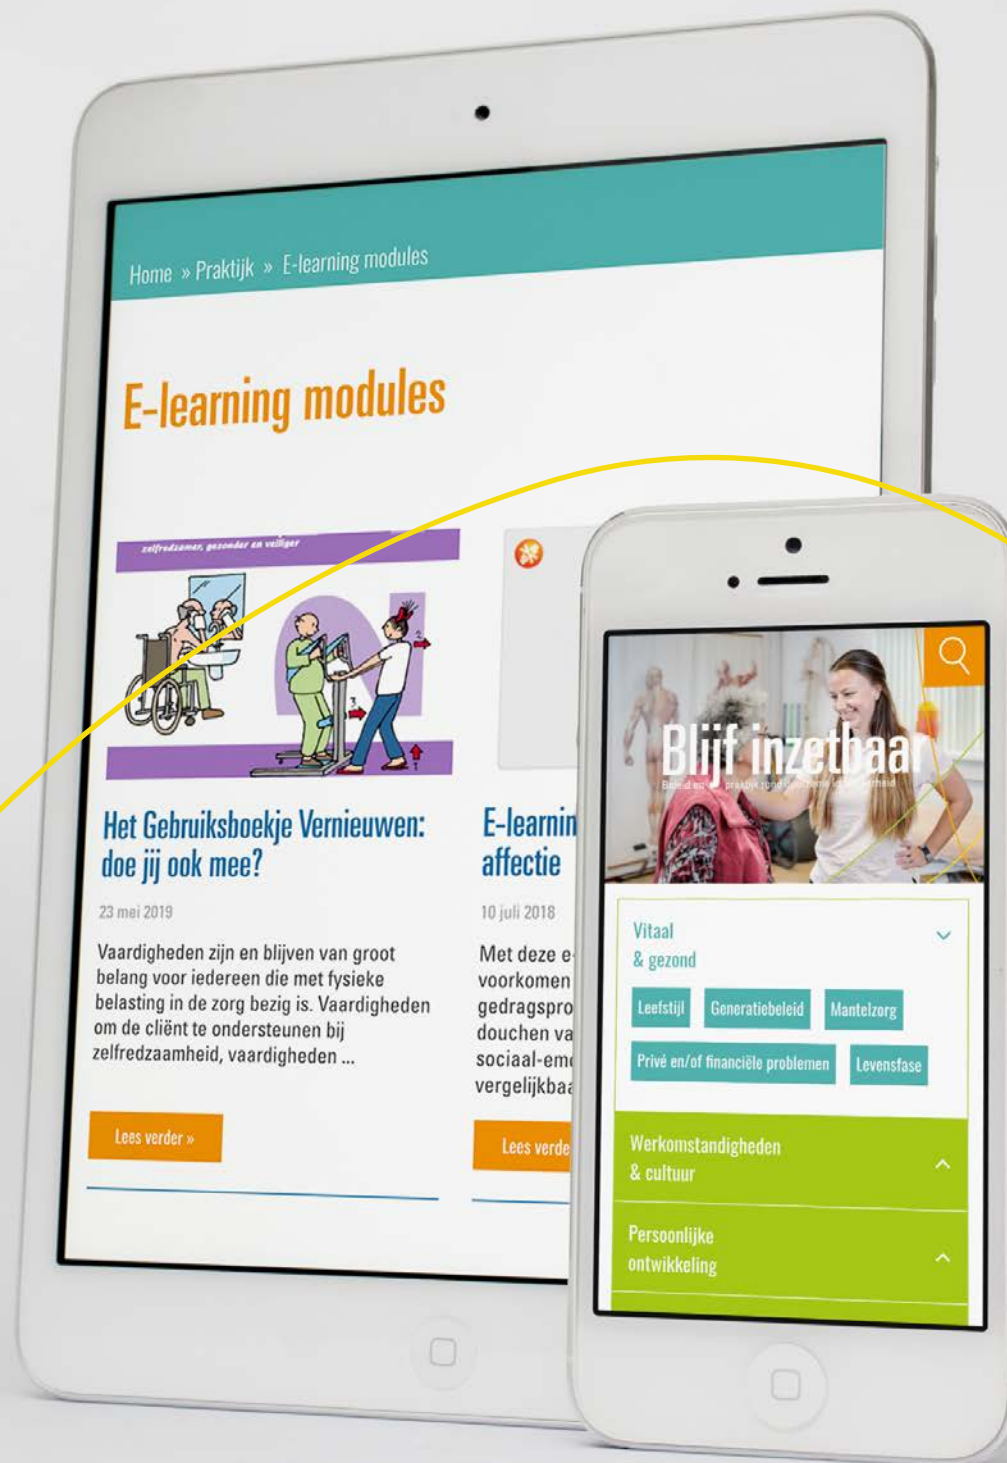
Home » Praktijk » E-learning modules

E-learning modules

zelfredzamer, gezonder en veiliger

Het Gebruiksboekje Vernieuwen: doe jij ook mee?

23 mei 2019

Vaardigheden zijn en blijven van groot belang voor iedereen die met fysieke belasting in de zorg bezig is. Vaardigheden om de cliënt te ondersteunen bij zelfredzaamheid, vaardigheden ...

Lees verder »

E-learnin affectie

10 juli 2018

Met deze e voorkomen gedragspro douchen va sociaal-em vergelijkbaa

Lees verde

Blijf inzetbaar

Beleid en praktijk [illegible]

Vitaal & gezond

Leefstijl

Generatiebeleid

Mantelzorg

Privé en/of financiële problemen

Levensfase

Werkomstandigheden & cultuur

Persoonlijke ontwikkeling